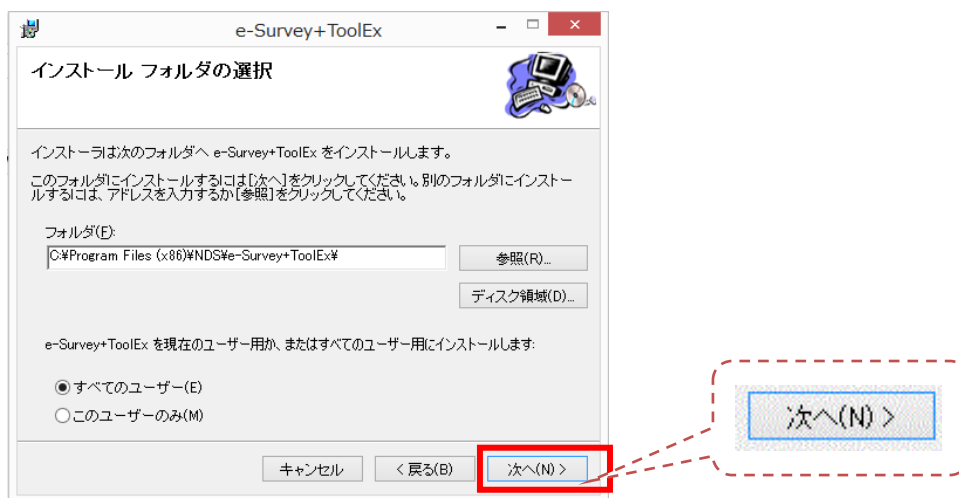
e-Survey+ToolEx

インストール フォルダの選択

インストーラは次のフォルダへ e-Survey+ToolEx をインストールします。

このフォルダにインストールするには[次へ]をクリックしてください。別のフォルダにインストールするには、アドレスを入力するか[参照]をクリックしてください。

フォルダ(F):

C:¥Program Files (x86)¥NDS¥e-Survey+ToolEx¥

参照(R)...

ディスク領域(D)...

e-Survey+ToolEx を現在のユーザー用か、またはすべてのユーザー用にインストールします:

すべてのユーザー(E)

このユーザーのみ(M)

キャンセル

< 戻る(B)

次へ(N) >

次へ(N) >